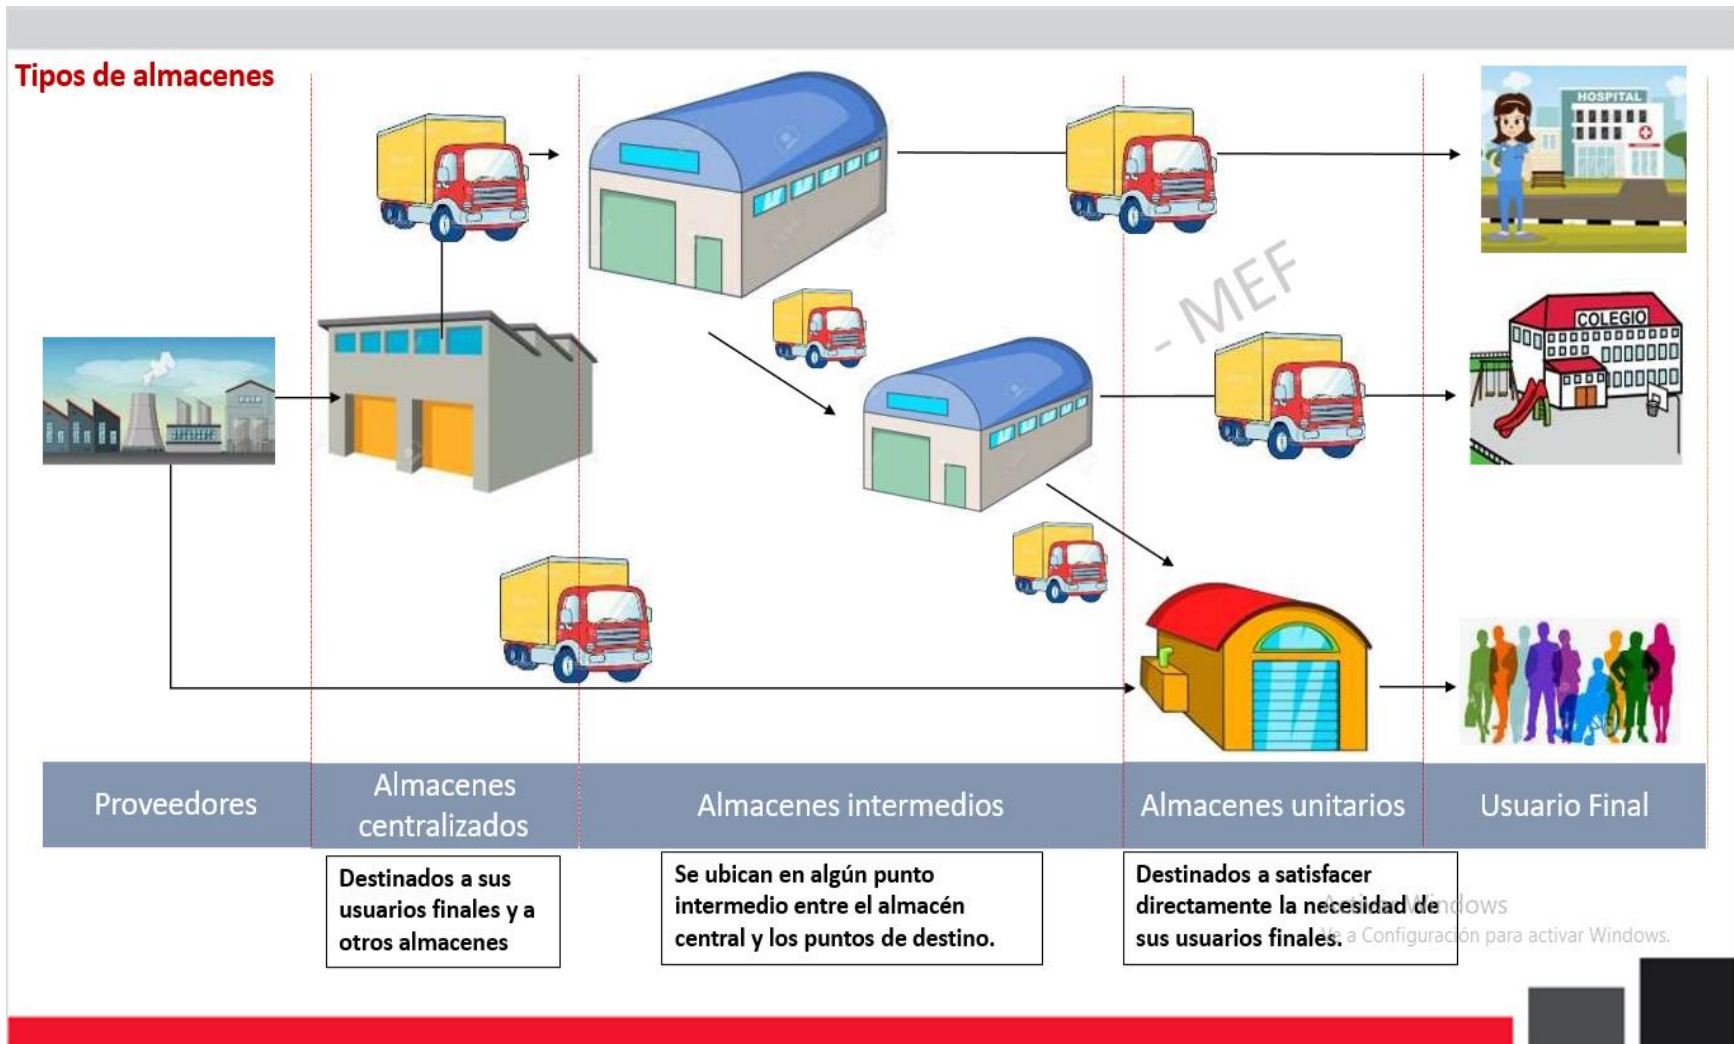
Tipos de almacenes

HOSPITAL

- MEF

COLEGIO

Proveedores

Almacenes centralizados

Almacenes intermedios

Almacenes unitarios

Usuario Final

Destinados a sus usuarios finales y a otros almacenes

Se ubican en algún punto intermedio entre el almacén central y los puntos de destino.

Destinados a satisfacer directamente la necesidad de sus usuarios finales.

Activar Windows
Ve a Configuración para activar Windows.